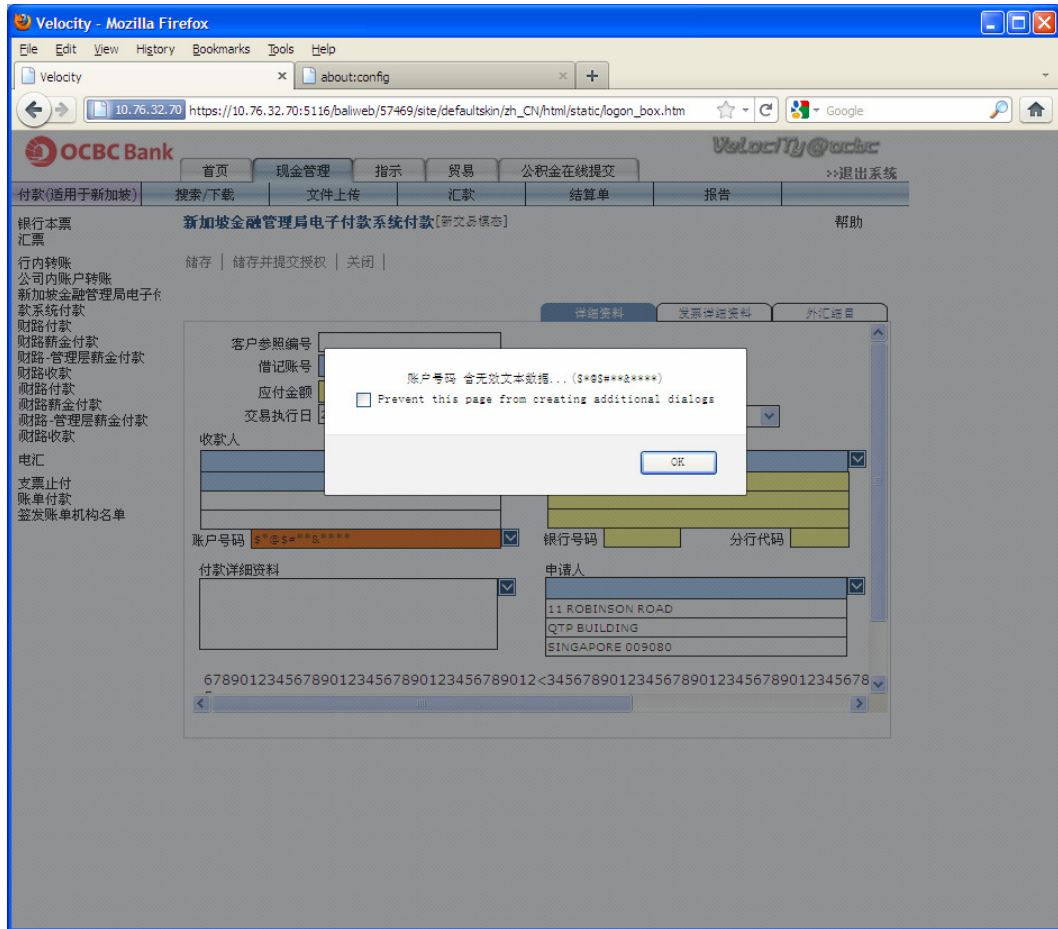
Velocity - Mozilla Firefox

File Edit View History Bookmarks Tools Help

Velocity
about:config

10.76.32.70 https://10.76.32.70:5116/baliweb/57469/site/defaultskin/zh_CN/html/static/logon_box.htm

Google

OCBC Bank

VeLociTy@ocbc

首页 现金管理 指示 贸易 公积金在线提交

>>退出系统

付款(适用于新加坡) 搜索/下载 文件上传 汇款 结算单 报告

银行本票
汇票

行内转账
公司内账户转账
新加坡金融管理局电子付款系统付款
财路付款
财路薪金付款
财路-管理层薪金付款
财路收款
财路付款
财路薪金付款
财路-管理层薪金付款
财路收款

电汇

支票止付
账单付款
签发账单机构名单

新加坡金融管理局电子付款系统付款[新交易模态]

帮助

储存 | 储存并提交授权 | 关闭 |

详细资料 | 发票详细资料 | 外汇细目

客户参照编号
借记账号
应付金额
交易执行日
收款人

账户号码 含无效文本数据...($*@$#**&****)
Prevent this page from creating additional dialogs
OK

账户号码 $*@$#**&****
银行号码
分行代码

付款详细资料
申请人
11 ROBINSON ROAD
QTP BUILDING
SINGAPORE 009080

678901234567890123456789012345678901<345678901234567890123456789012345678